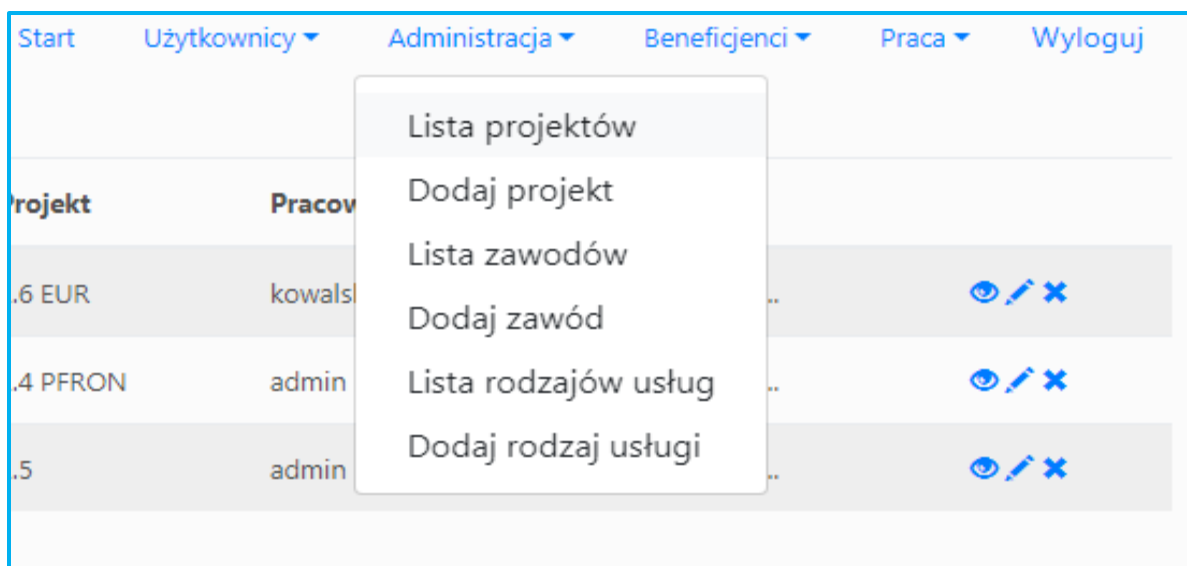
Start Użytkownicy ▾ Administracja ▾ Beneficjenci ▾ Praca ▾ Wyloguj

Lista projektów
Dodaj projekt
Lista zawodów
Dodaj zawód
Lista rodzajów usług
Dodaj rodzaj usługi

| rojekt | Pracow | |
|---|---|---|
| .6 EUR | kowalsk | .. |
| .4 PFRON | admin | .. |
| .5 | admin | .. |